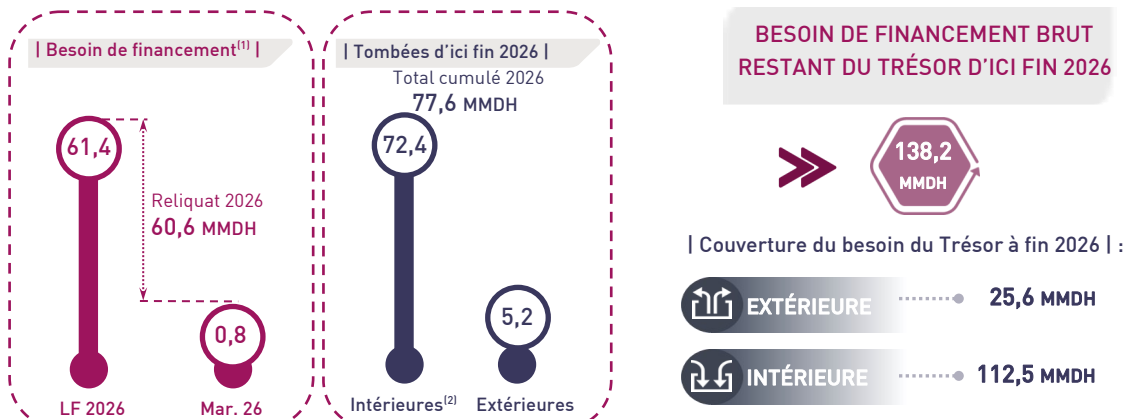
| Besoin de financement$^{(1)}$ |

61,4

Reliquat 2026
60,6 MMDH

0,8

LF 2026

Mar. 26

| Tombées d'ici fin 2026 |

Total cumulé 2026
77,6 MMDH

72,4

5,2

Intérieures$^{(2)}$

Extérieures

BESOIN DE FINANCEMENT BRUT RESTANT DU TRÉSOR D'ICI FIN 2026

138,2
MMDH

| Couverture du besoin du Trésor à fin 2026 | :

EXTÉRIEURE 25,6 MMDH

INTÉRIEURE 112,5 MMDH